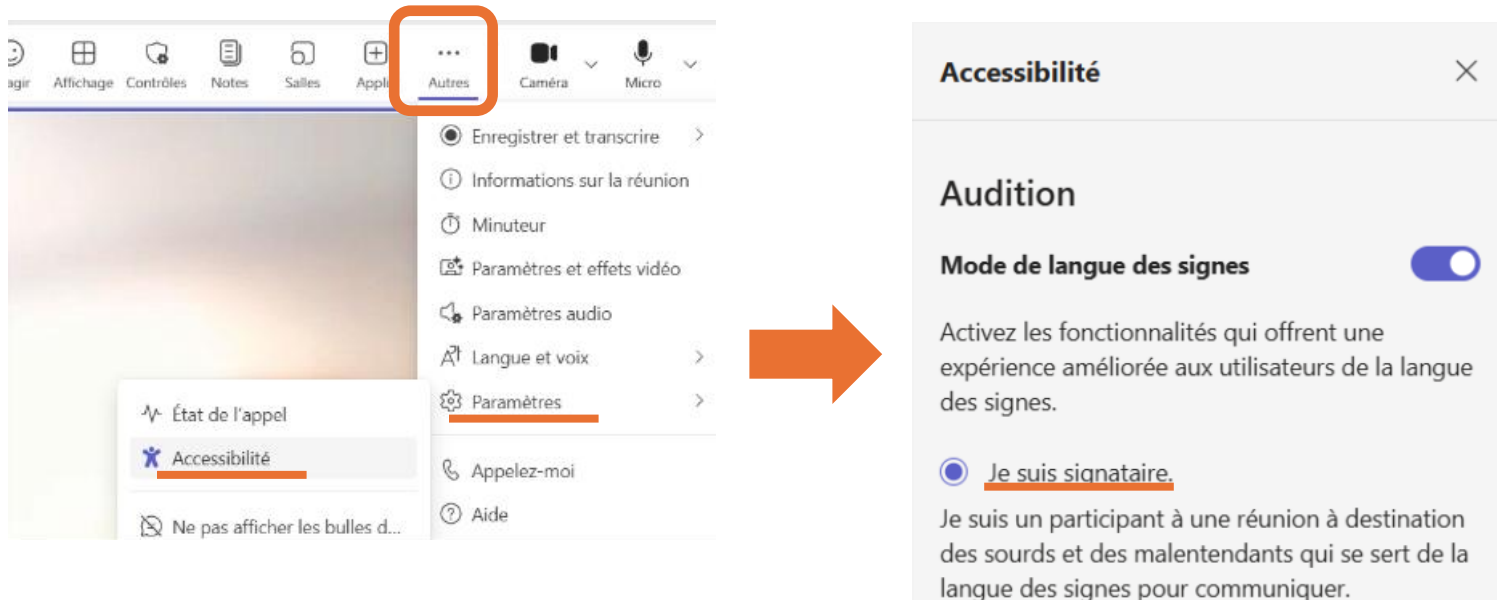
agir Affichage Contrôles Notes Salles Appli Autres Caméra Micro

Enregistrer et transcrire
Informations sur la réunion
Minuteur
Paramètres et effets vidéo
Paramètres audio
Langue et voix
Paramètres
Appelez-moi
Aide

État de l'appel
Accessibilité
Ne pas afficher les bulles d...

Accessibilité

Audition

Mode de langue des signes

Activez les fonctionnalités qui offrent une expérience améliorée aux utilisateurs de la langue des signes.

Je suis signataire.

Je suis un participant à une réunion à destination des sourds et des malentendants qui se sert de la langue des signes pour communiquer.